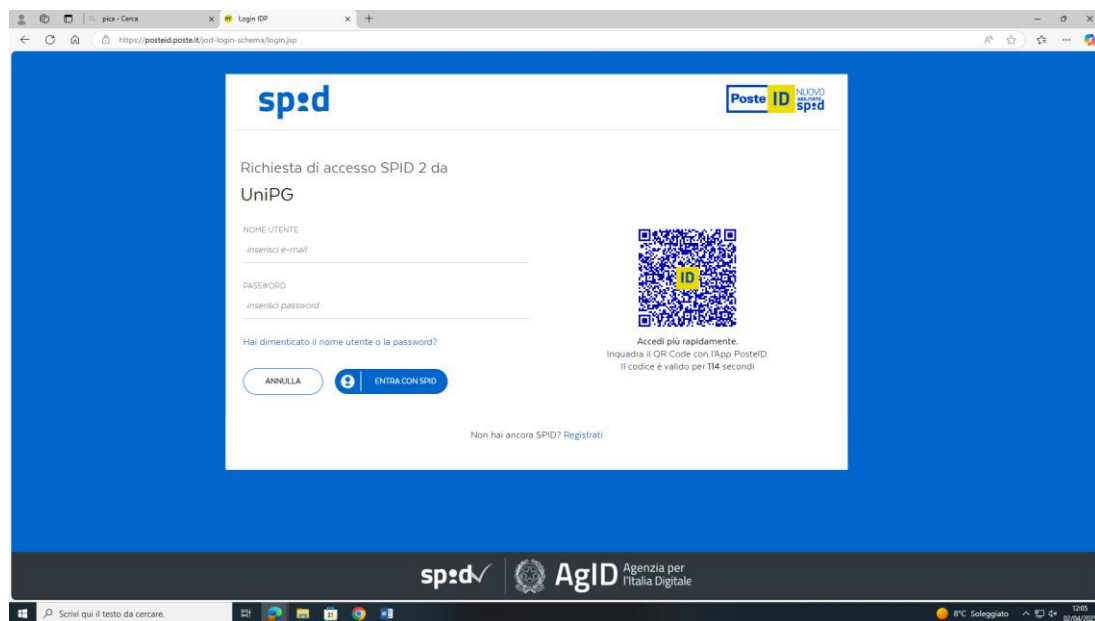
pica - Cerca

Login IDP

https://posteid.poste.it/jod-login-schema/login.jsp

sp:d

Poste ID NUOVO ABILITATO sp:d

Richiesta di accesso SPID 2 da

UniPG

NOME UTENTE

inserisci e-mail

PASSWORD

inserisci password

Hai dimenticato il nome utente o la password?

ANNULLA

ENTRA CON SPID

ID

Accedi più rapidamente.
Inquadra il QR Code con l'App PosteID.
Il codice è valido per 114 secondi

Non hai ancora SPID? Registrati

sp:d

AgID Agenzia per l'Italia Digitale

Scrivi qui il testo da cercare.

8°C Soleggiato

12:05
02/04/202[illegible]